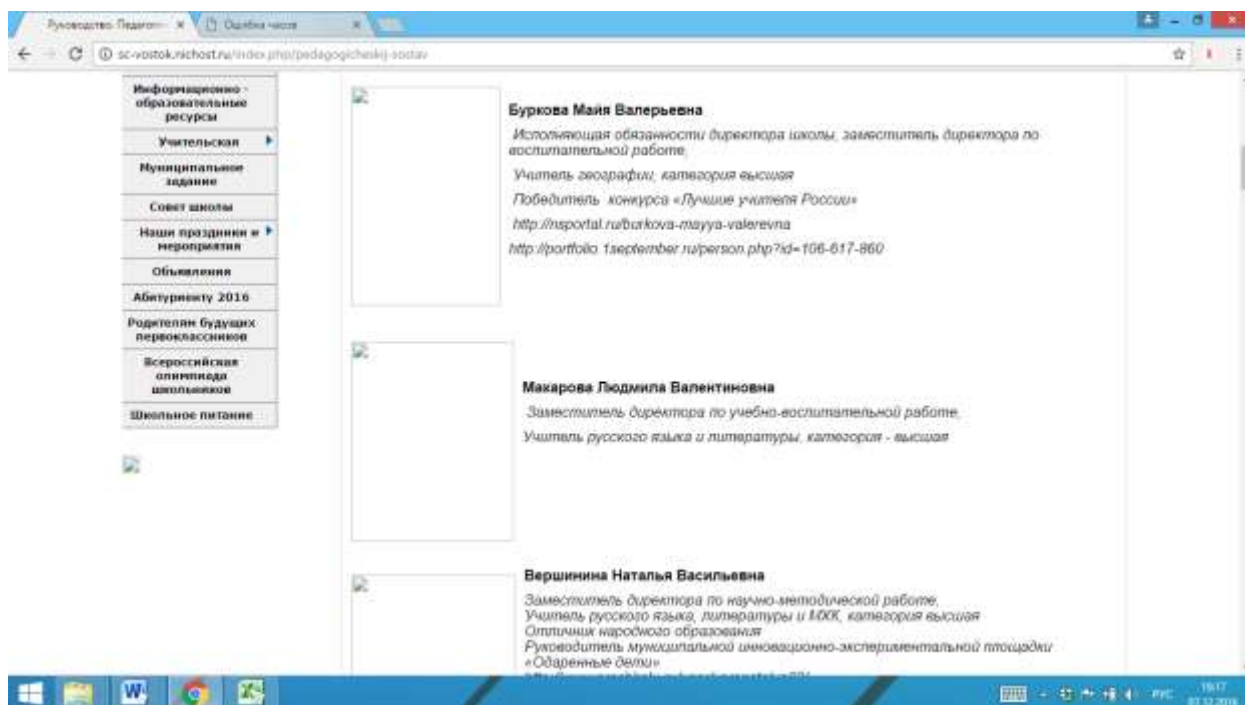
Руководство. Педагоги × Ошибка часов ×

sc-vostok.nichost.ru/index.php/pedagogicheskij-sostav

Информационно-образовательные ресурсы
Учительская
Муниципальное задание
Совет школы
Наши праздники и мероприятия
Объявления
Абитуриенту 2016
Родителям будущих первоклассников
Всероссийская олимпиада школьников
Школьное питание

Буркова Майя Валерьевна

Исполняющая обязанности директора школы, заместитель директора по воспитательной работе,

Учитель географии, категория высшая

Победитель конкурса «Лучшие учителя России»

http://nsportal.ru/burkova-mayya-valerevna

http://portfolio.1september.ru/person.php?id=106-617-860

Макарова Людмила Валентиновна

Заместитель директора по учебно-воспитательной работе,

Учитель русского языка и литературы, категория - высшая

Вершинина Наталья Васильевна

Заместитель директора по научно-методической работе,
Учитель русского языка, литературы и МХК, категория высшая
Отличник народного образования
Руководитель муниципальной инновационно-экспериментальной площадки «Одаренные дети»
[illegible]

РУС 19:17 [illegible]